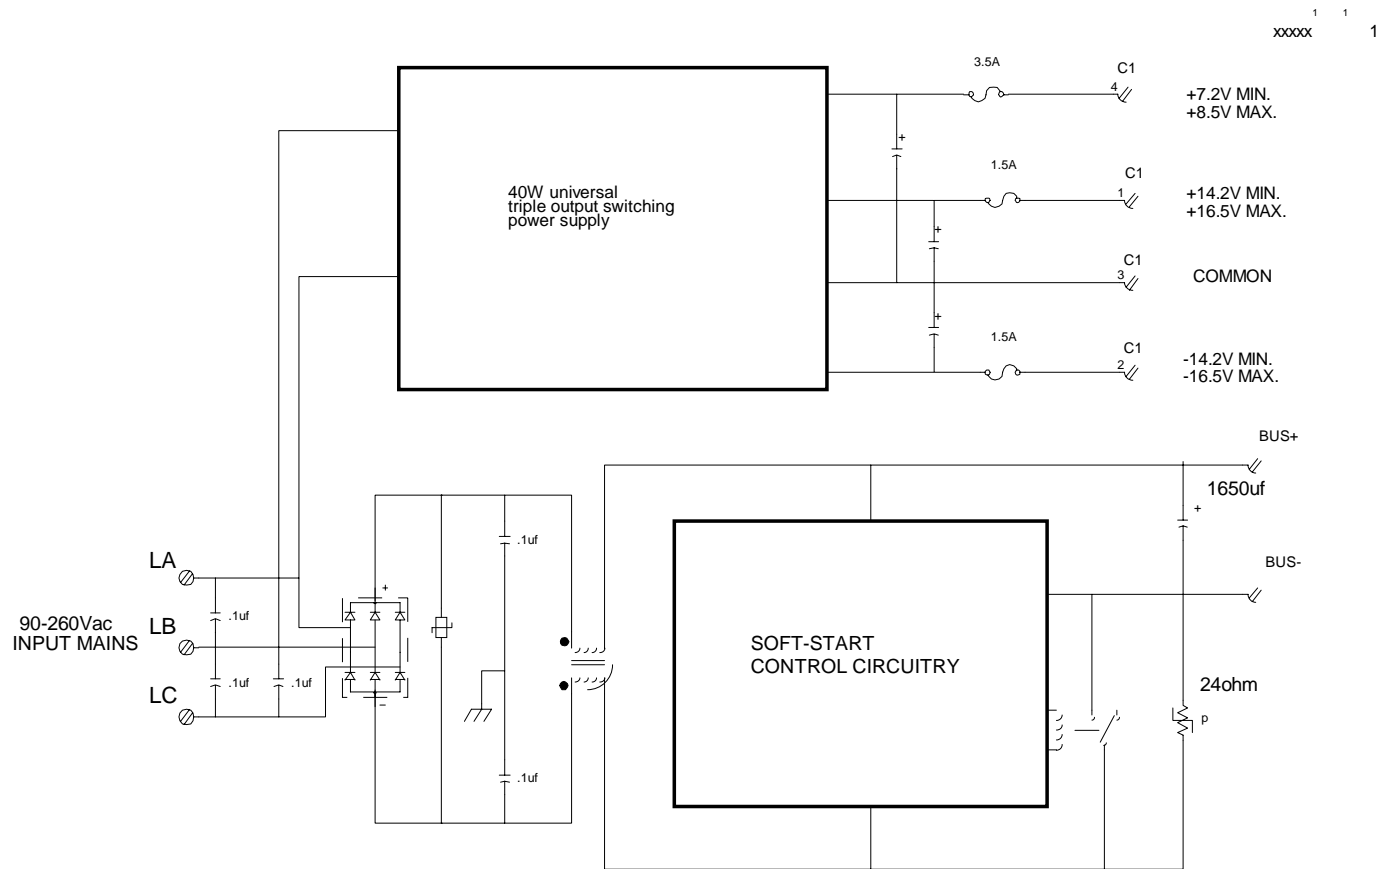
xxxxx 1 1 1

40W universal
triple output switching
power supply

3.5A
C1
4
+7.2V MIN.
+8.5V MAX.

1.5A
C1
1
+14.2V MIN.
+16.5V MAX.

C1
3
COMMON

1.5A
C1
2
-14.2V MIN.
-16.5V MAX.

BUS+
1650uf
BUS-

LA
LB
LC
90-260Vac
INPUT MAINS

.1uf
.1uf
.1uf
.1uf
.1uf

SOFT-START
CONTROL CIRCUITRY

24ohm
p